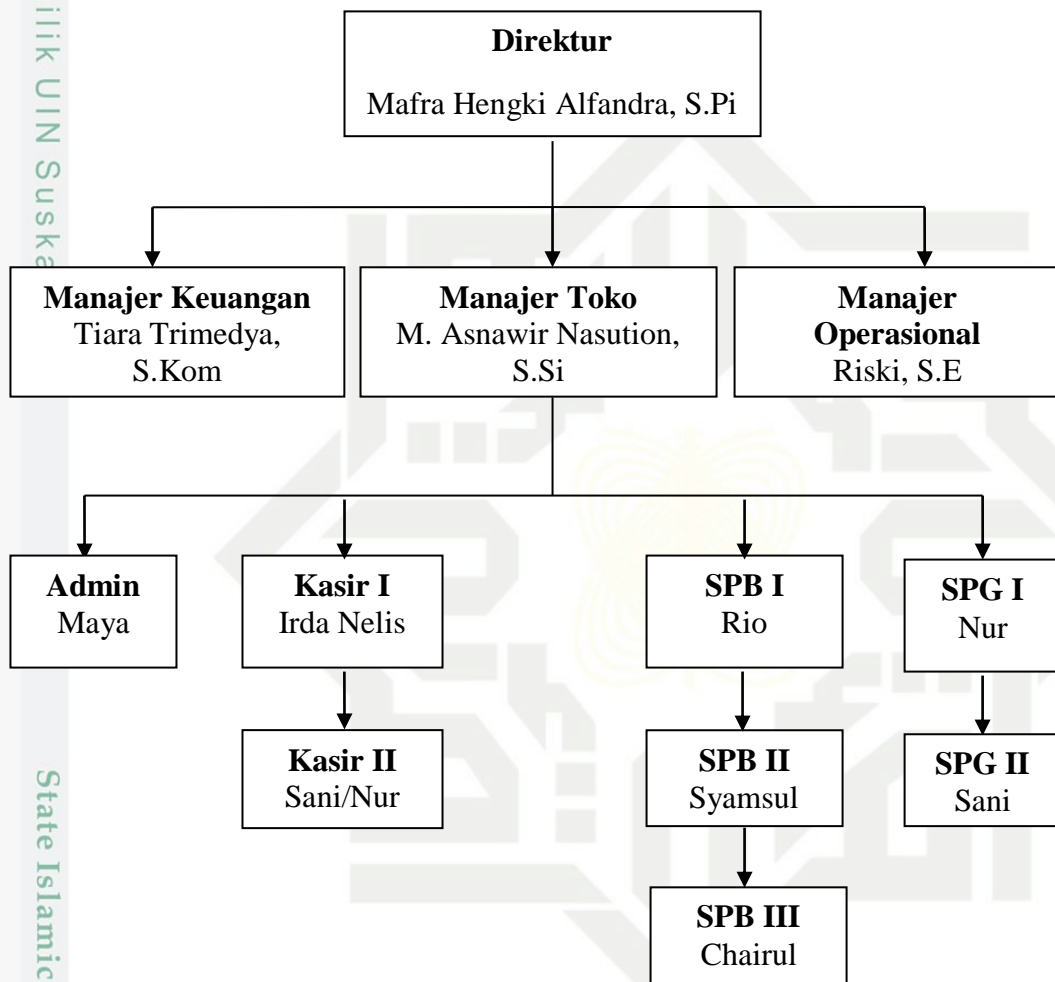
ilik UIN Suska

Direktur
Mafra Hengki Alfandra, S.Pi

Manajer Keuangan
Tiara Trimedya, S.Kom

Manajer Toko
M. Asnawir Nasution, S.Si

Manajer Operasional
Riski, S.E

Admin
Maya

Kasir I
Irda Nelis

Kasir II
Sani/Nur

SPB I
Rio

SPB II
Syamsul

SPB III
Chairul

SPG I
Nur

SPG II
Sani

State Islamic